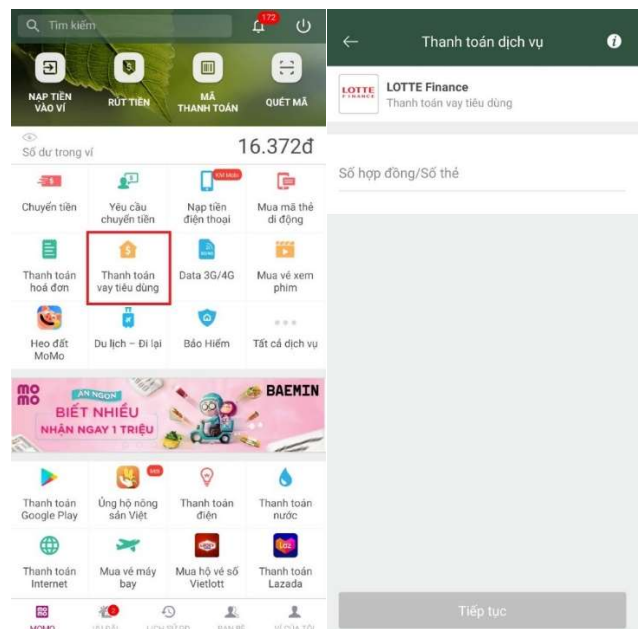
Tìm kiếm

172

NẠP TIỀN VÀO VÍ

RÚT TIỀN

MÃ THANH TOÁN

QUÉT MÃ

Số dư trong ví

16.372đ

Chuyển tiền

Yêu cầu chuyển tiền

Nạp tiền điện thoại

Mua mã thẻ di động

Thanh toán hoá đơn

Thanh toán vay tiêu dùng

Data 3G/4G

Mua vé xem phim

Heo đất MoMo

Du lịch – Đi lại

Bảo Hiểm

Tất cả dịch vụ

mo mo

ĂN NGON

BIẾT NHIỀU

NHẬN NGAY 1 TRIỆU

BAEMIN

Thanh toán Google Play

Ủng hộ nông sản Việt

Thanh toán điện

Thanh toán nước

Thanh toán Internet

Mua vé máy bay

Mua hộ vé số Vietlott

Thanh toán Lazada

MOMO

Thanh toán dịch vụ

LOTTE FINANCE

LOTTE Finance

Thanh toán vay tiêu dùng

Số hợp đồng/Số thẻ

Tiếp tục